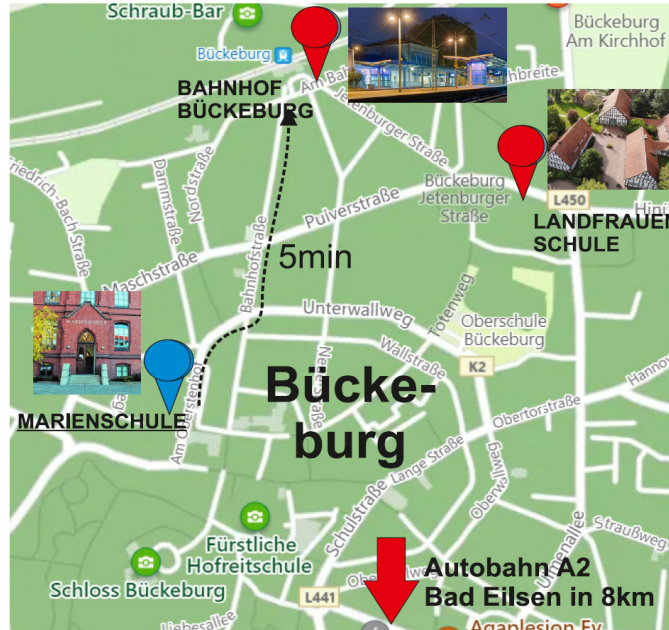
Schraub-Bar

Bückeburg

BAHNHOF BÜCKEBURG

Am Bahnhof

Jetenburger Straße

Bückeburg Am Kirchhof

Bückeburg Jetenburger Straße

L450

LANDFRAUEN SCHULE

Friedrich-Bach-Straße

Dammstraße

Nordstraße

Bahnhofstraße

Pulverstraße

5min

Maschstraße

Unterwallweg

Totenweg

Oberschule Bückeburg

Wallstraße

K2

MARIENSCHULE

Am Oberstenberg

Bücke-burg

Obertorstraße

Lange Straße

Schulstraße

Oberwallweg

Straußweg

Fürstliche Hofreitschule

Schloss Bückeburg

L441

Autobahn A2
Bad Eilsen in 8km

Agaplesion Ev.